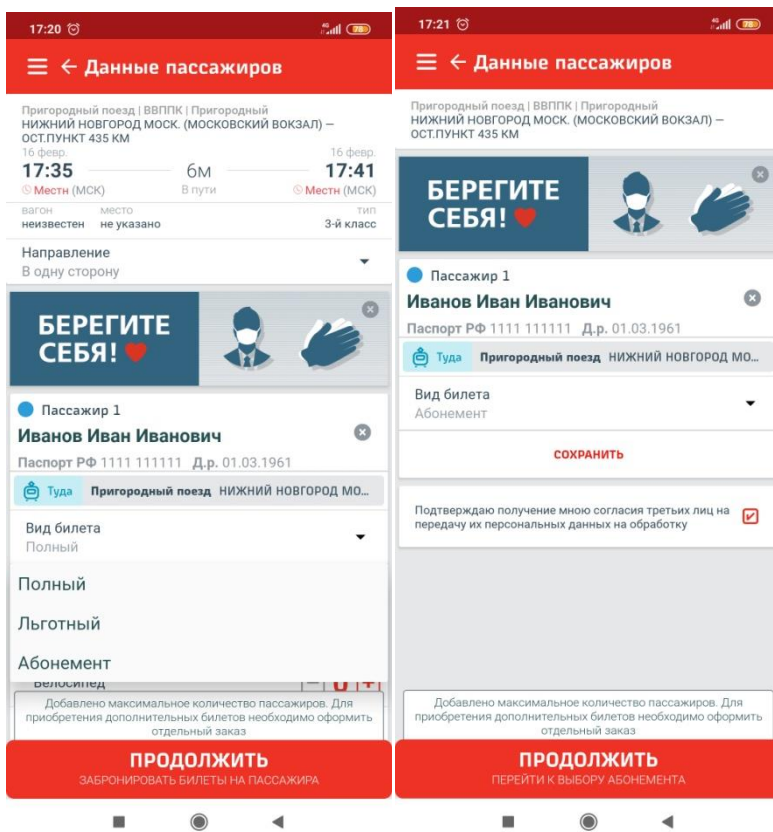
17:20

Данные пассажиров

Пригородный поезд | ВВППК | Пригородный
НИЖНИЙ НОВГОРОД МОСК. (МОСКОВСКИЙ ВОКЗАЛ) — ОСТ.ПУНКТ 435 КМ

16 февр.
17:35
Местн (МСК)

6м
В пути

16 февр.
17:41
Местн (МСК)

вагон
неизвестен

место
не указано

тип
3-й класс

Направление
В одну сторону

БЕРЕГИТЕ СЕБЯ!

Пассажир 1
Иванов Иван Иванович
Паспорт РФ 1111 111111 Д.р. 01.03.1961

Туда Пригородный поезд НИЖНИЙ НОВГОРОД МО...

Вид билета
Полный

Полный
Льготный
Абонемент

Велосипед

Добавлено максимальное количество пассажиров. Для приобретения дополнительных билетов необходимо оформить отдельный заказ

ПРОДОЛЖИТЬ
ЗАБРОНИРОВАТЬ БИЛЕТЫ НА ПАССАЖИРА

17:21

Данные пассажиров

Пригородный поезд | ВВППК | Пригородный
НИЖНИЙ НОВГОРОД МОСК. (МОСКОВСКИЙ ВОКЗАЛ) — ОСТ.ПУНКТ 435 КМ

БЕРЕГИТЕ СЕБЯ!

Пассажир 1
Иванов Иван Иванович
Паспорт РФ 1111 111111 Д.р. 01.03.1961

Туда Пригородный поезд НИЖНИЙ НОВГОРОД МО...

Вид билета
Абонемент

СОХРАНИТЬ

Подтверждаю получение мною согласия третьих лиц на передачу их персональных данных на обработку

Добавлено максимальное количество пассажиров. Для приобретения дополнительных билетов необходимо оформить отдельный заказ

ПРОДОЛЖИТЬ
ПЕРЕЙТИ К ВЫБОРУ АБОНЕМЕНТА